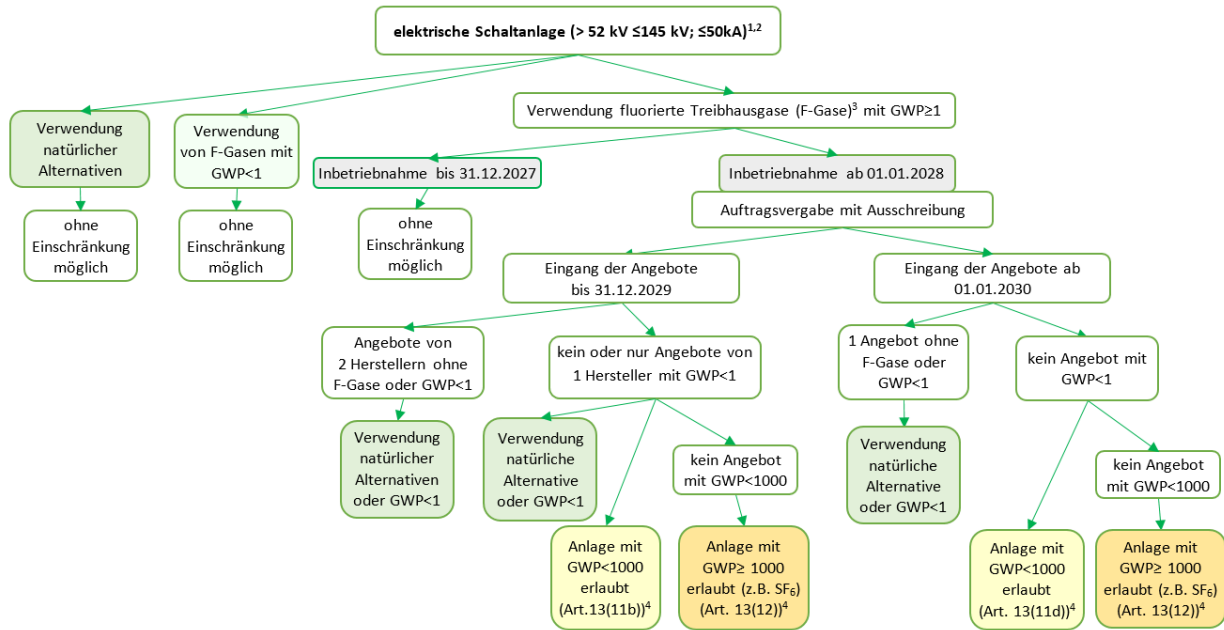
elektrische Schaltanlage (> 52 kV ≤145 kV; ≤50kA)$^{1,2}$

Verwendung natürlicher Alternativen

ohne Einschränkung möglich

Verwendung von F-Gasen mit GWP<1

ohne Einschränkung möglich

Verwendung fluorierte Treibhausgase (F-Gase)$^{3}$ mit GWP≥1

Inbetriebnahme bis 31.12.2027

ohne Einschränkung möglich

Inbetriebnahme ab 01.01.2028

Auftragsvergabe mit Ausschreibung

Eingang der Angebote bis 31.12.2029

Angebote von 2 Herstellern ohne F-Gase oder GWP<1

Verwendung natürlicher Alternativen oder GWP<1

kein oder nur Angebote von 1 Hersteller mit GWP<1

Verwendung natürliche Alternative oder GWP<1

Anlage mit GWP<1000 erlaubt (Art.13(11b))$^{4}$

kein Angebot mit GWP<1000

Anlage mit GWP≥ 1000 erlaubt (z.B. $SF_6$) (Art. 13(12))$^{4}$

Eingang der Angebote ab 01.01.2030

1 Angebot ohne F-Gase oder GWP<1

Verwendung natürliche Alternative oder GWP<1

kein Angebot mit GWP<1

Anlage mit GWP<1000 erlaubt (Art. 13(11d))$^{4}$

kein Angebot mit GWP<1000

Anlage mit GWP≥ 1000 erlaubt (z.B. $SF_6$) (Art. 13(12))$^{4}$